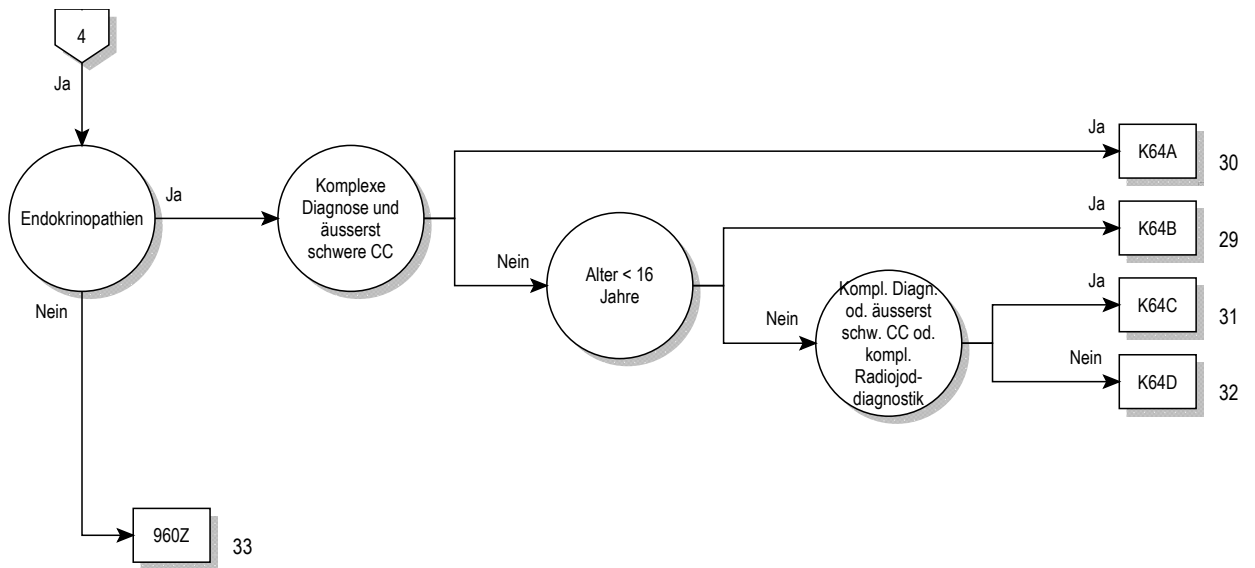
4

Ja

Endokrinopathien

Ja

Komplexe Diagnose und äusserst schwere CC

Ja

K64A

30

Nein

Alter < 16 Jahre

Ja

K64B

29

Nein

Kompl. Diagn. od. äusserst schw. CC od. kompl. Radiojoddiagnostik

Ja

K64C

31

Nein

K64D

32

Nein

960Z

33